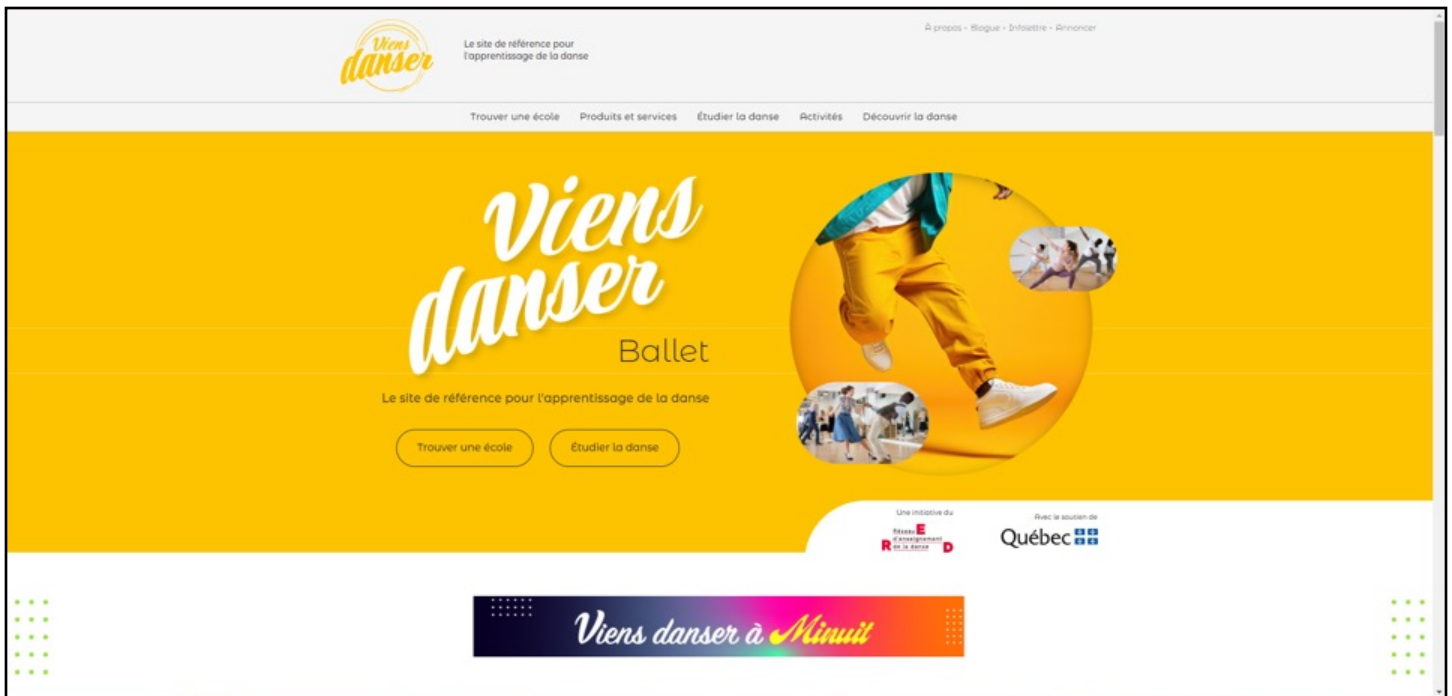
Viens danser

Le site de référence pour l'apprentissage de la danse

À propos - Blogue - Infolettre - Annoncer

Trouver une école Produits et services Étudier la danse Activités Découvrir la danse

Viens danser

Ballet

Le site de référence pour l'apprentissage de la danse

Trouver une école

Étudier la danse

Une initiative du

Réseau d'enseignement de la danse

RED

Avec le soutien de

Québec

Viens danser à Minuit